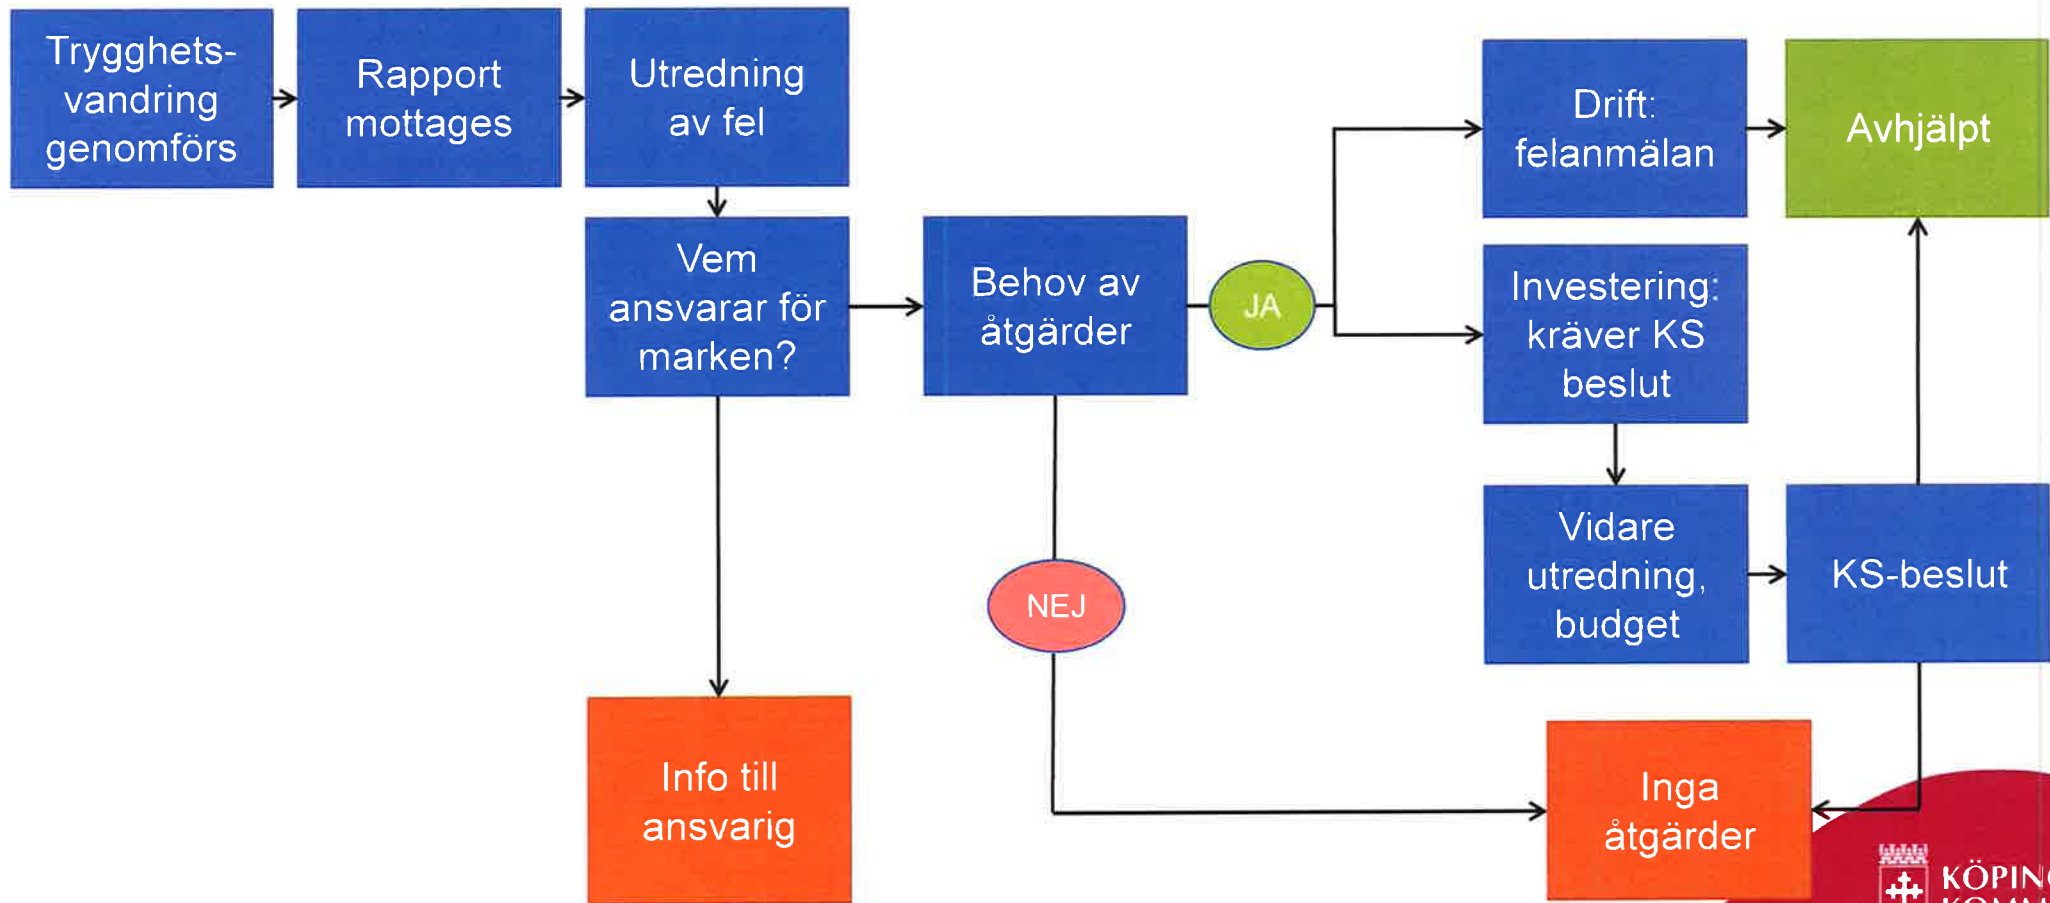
Trygghetsvandring genomförs

Rapport mottages

Utredning av fel

Vem ansvarar för marken?

Behov av åtgärder

JA

Drift: felanmälan

Avhjälpt

Investering: kräver KS beslut

Vidare utredning, budget

KS-beslut

NEJ

Info till ansvarig

Inga åtgärder

KÖPIN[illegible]